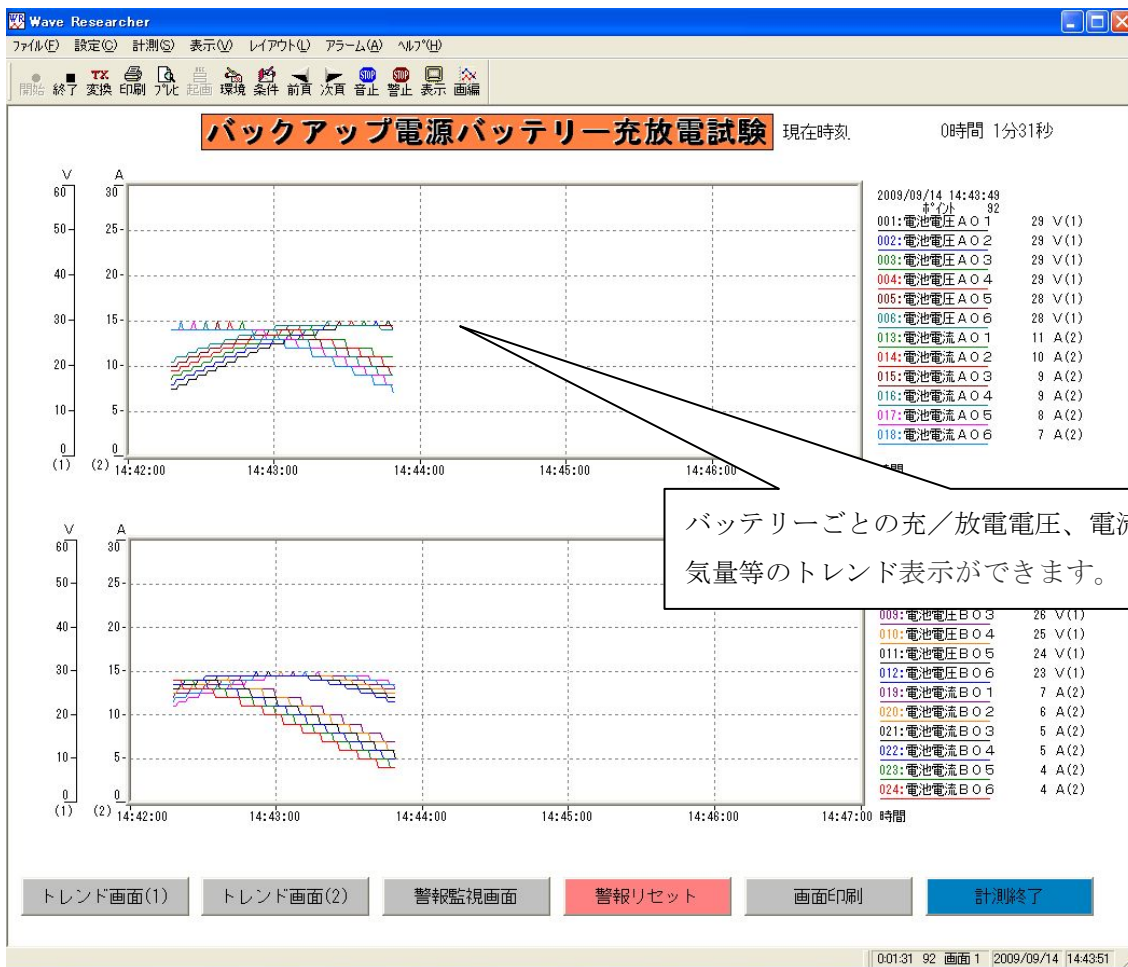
Wave Researcher

ファイル(F) 設定(C) 計測(S) 表示(V) レイアウト(L) アラーム(A) ヘルプ(H)

開始 終了 変換 印刷 プレビ 起画 環境 条件 前頁 次頁 音止 警止 表示 画編

バックアップ電源バッテリー充放電試験 現在時刻 0時間 1分31秒

V A
60 30
50 25
40 20
30 15
20 10
10 5
0 0
(1) (2) 14:42:00 14:43:00 14:44:00 14:45:00 14:46:00

2009/09/14 14:43:49
ポイント 92

| | |
|---|---|
| 001:電池電圧AO1 | 29 V(1) |
| 002:電池電圧AO2 | 29 V(1) |
| 003:電池電圧AO3 | 29 V(1) |
| 004:電池電圧AO4 | 29 V(1) |
| 005:電池電圧AO5 | 28 V(1) |
| 006:電池電圧AO6 | 28 V(1) |
| 013:電池電流AO1 | 11 A(2) |
| 014:電池電流AO2 | 10 A(2) |
| 015:電池電流AO3 | 9 A(2) |
| 016:電池電流AO4 | 9 A(2) |
| 017:電池電流AO5 | 8 A(2) |
| 018:電池電流AO6 | 7 A(2) |

時間

バッテリーごとの充/放電電圧、電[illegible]
気量等のトレンド表示ができます。

V A
60 30
50 25
40 20
30 15
20 10
10 5
0 0
(1) (2) 14:42:00 14:43:00 14:44:00 14:45:00 14:46:00 14:47:00 時間

| | |
|---|---|
| 009:電池電圧BO3 | 26 V(1) |
| 010:電池電圧BO4 | 25 V(1) |
| 011:電池電圧BO5 | 24 V(1) |
| 012:電池電圧BO6 | 23 V(1) |
| 019:電池電流BO1 | 7 A(2) |
| 020:電池電流BO2 | 6 A(2) |
| 021:電池電流BO3 | 5 A(2) |
| 022:電池電流BO4 | 5 A(2) |
| 023:電池電流BO5 | 4 A(2) |
| 024:電池電流BO6 | 4 A(2) |

トレンド画面(1) トレンド画面(2) 警報監視画面 警報リセット 画面印刷 計測終了

0:01:31 92 画面1 2009/09/14 14:43:51